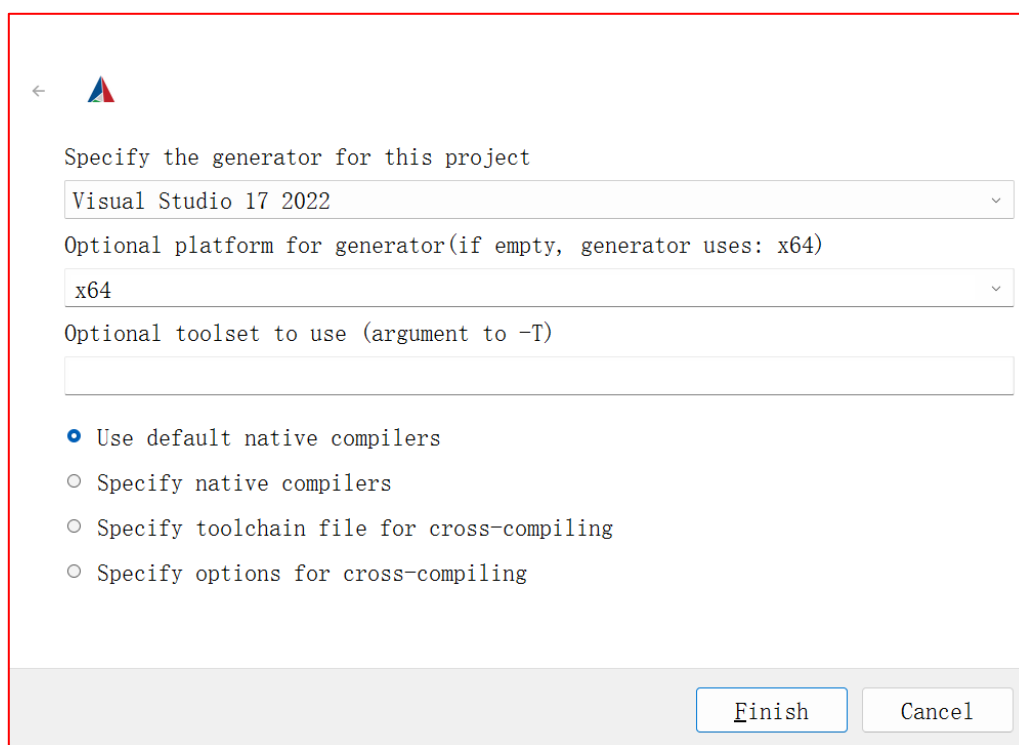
←

Specify the generator for this project

Visual Studio 17 2022

Optional platform for generator(if empty, generator uses: x64)

x64

Optional toolset to use (argument to -T)

Use default native compilers

Specify native compilers

Specify toolchain file for cross-compiling

Specify options for cross-compiling

Finish

Cancel